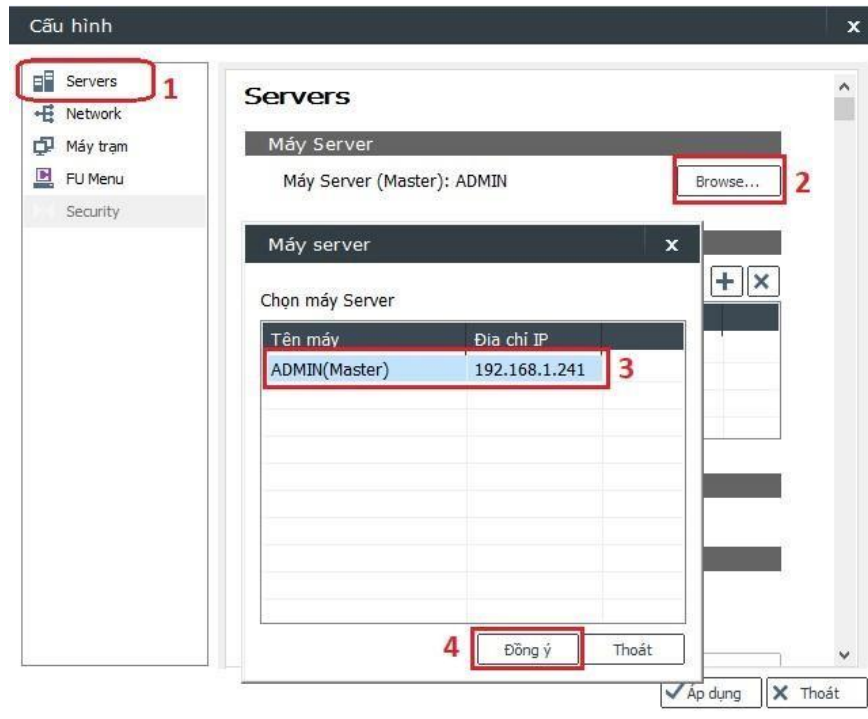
Cấu hình

x

Servers 1
Network
Máy trạm
FU Menu
Security

Servers

Máy Server

Máy Server (Master): ADMIN

Browse... 2

Máy server

x

Chọn máy Server

| Tên máy | Địa chỉ IP |
|---|---|
| ADMIN(Master) | 192.168.1.241 |

3

4 Đồng ý

Thoát

Áp dụng

Thoát